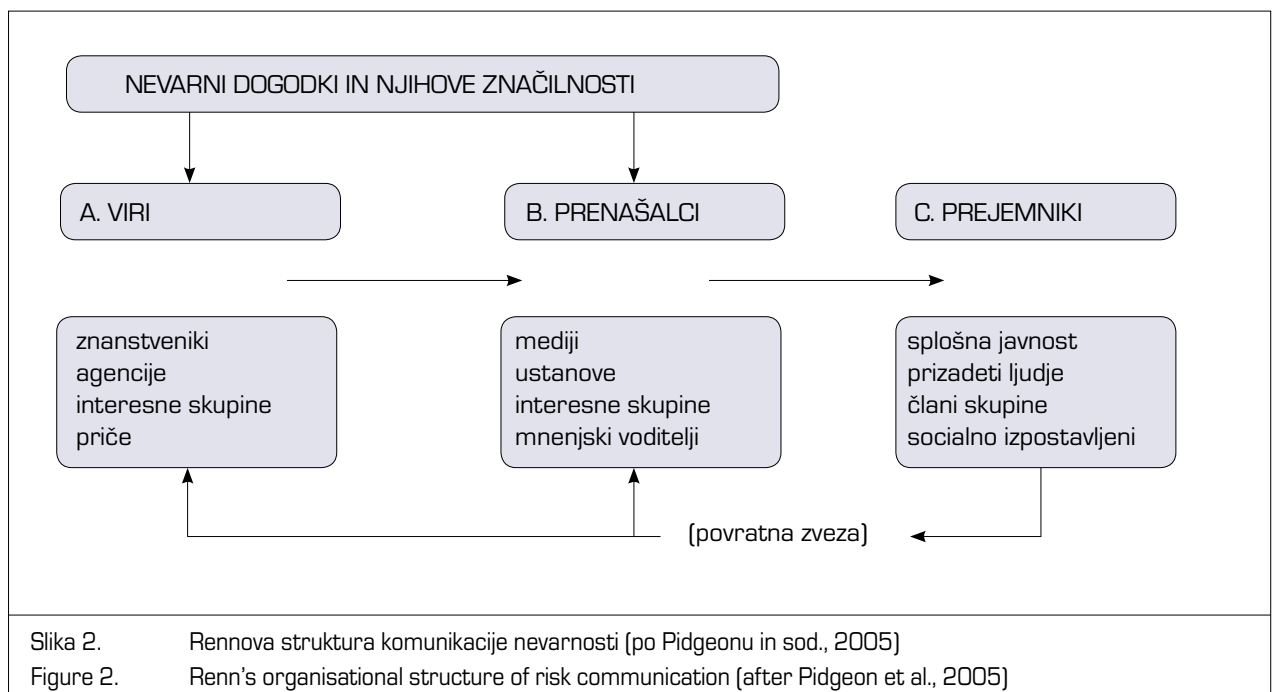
NEVARNI DOGODKI IN NJIHOVE ZNAČILNOSTI

A. VIRI

B. PRENAŠALCI

C. PREJEMNIKI

znanstveniki
agencije
interesne skupine
priče

mediji
ustanove
interesne skupine
mnenjski voditelji

splošna javnost
prizadeti ljudje
člani skupine
socialno izpostavljeni

(povratna zveza)

Slika 2. Rennova struktura komunikacije nevarnosti (po Pidgeonu in sod., 2005)
Figure 2. Renn's organisational structure of risk communication (after Pidgeon et al., 2005)